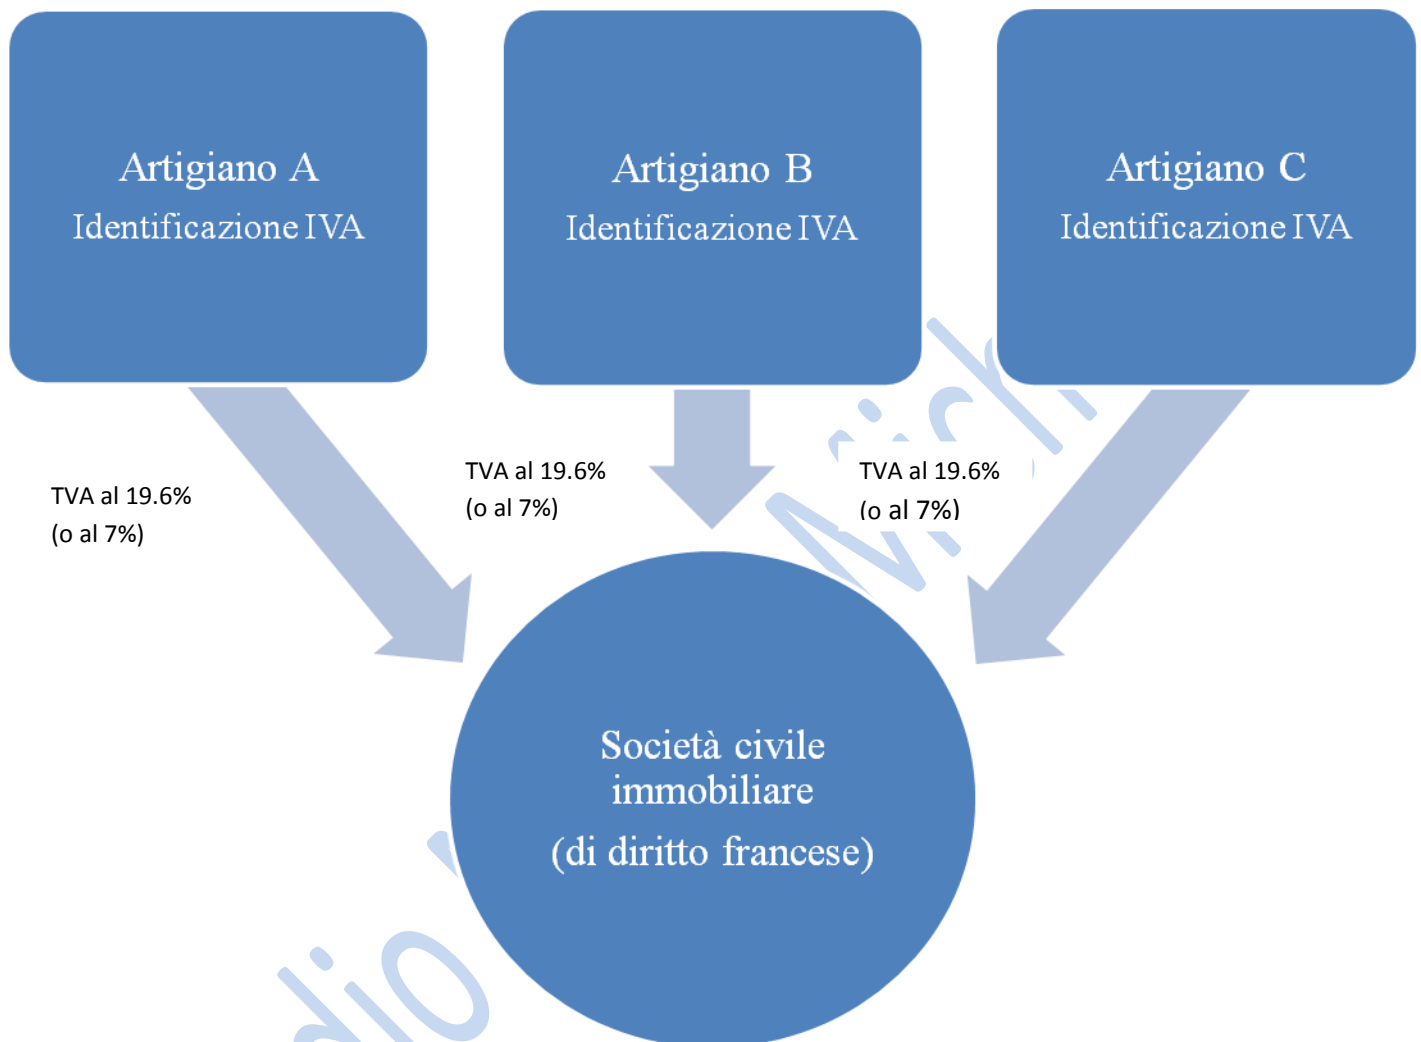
Artigiano A
Identificazione IVA

Artigiano B
Identificazione IVA

Artigiano C
Identificazione IVA

TVA al 19.6%
(o al 7%)

TVA al 19.6%
(o al 7%)

TVA al 19.6%
(o al 7%)

Società civile immobiliare
(di diritto francese)